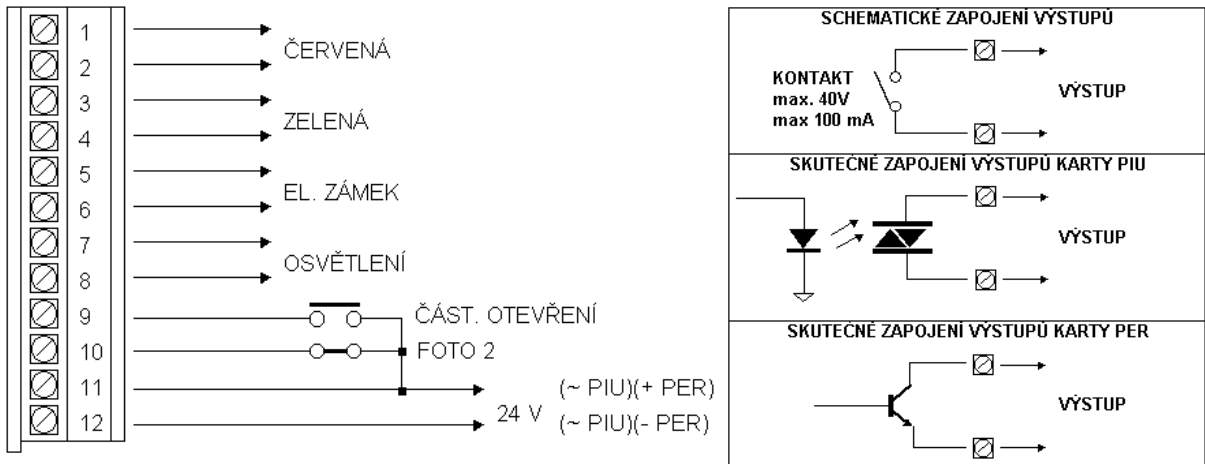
1
2
3
4
5
6
7
8
9
10
11
12

ČERVENÁ
ZELENÁ
EL. ZÁMEK
OSVĚTLENÍ
ČÁST. OTEVŘENÍ
FOTO 2
(~ PIU)(+ PER)
24 V
(~ PIU)(- PER)

SCHEMATICKÉ ZAPOJENÍ VÝSTUPŮ
KONTAKT
max. 40V
max 100 mA
VÝSTUP

SKUTEČNÉ ZAPOJENÍ VÝSTUPŮ KARTY PIU
VÝSTUP

SKUTEČNÉ ZAPOJENÍ VÝSTUPŮ KARTY PER
VÝSTUP